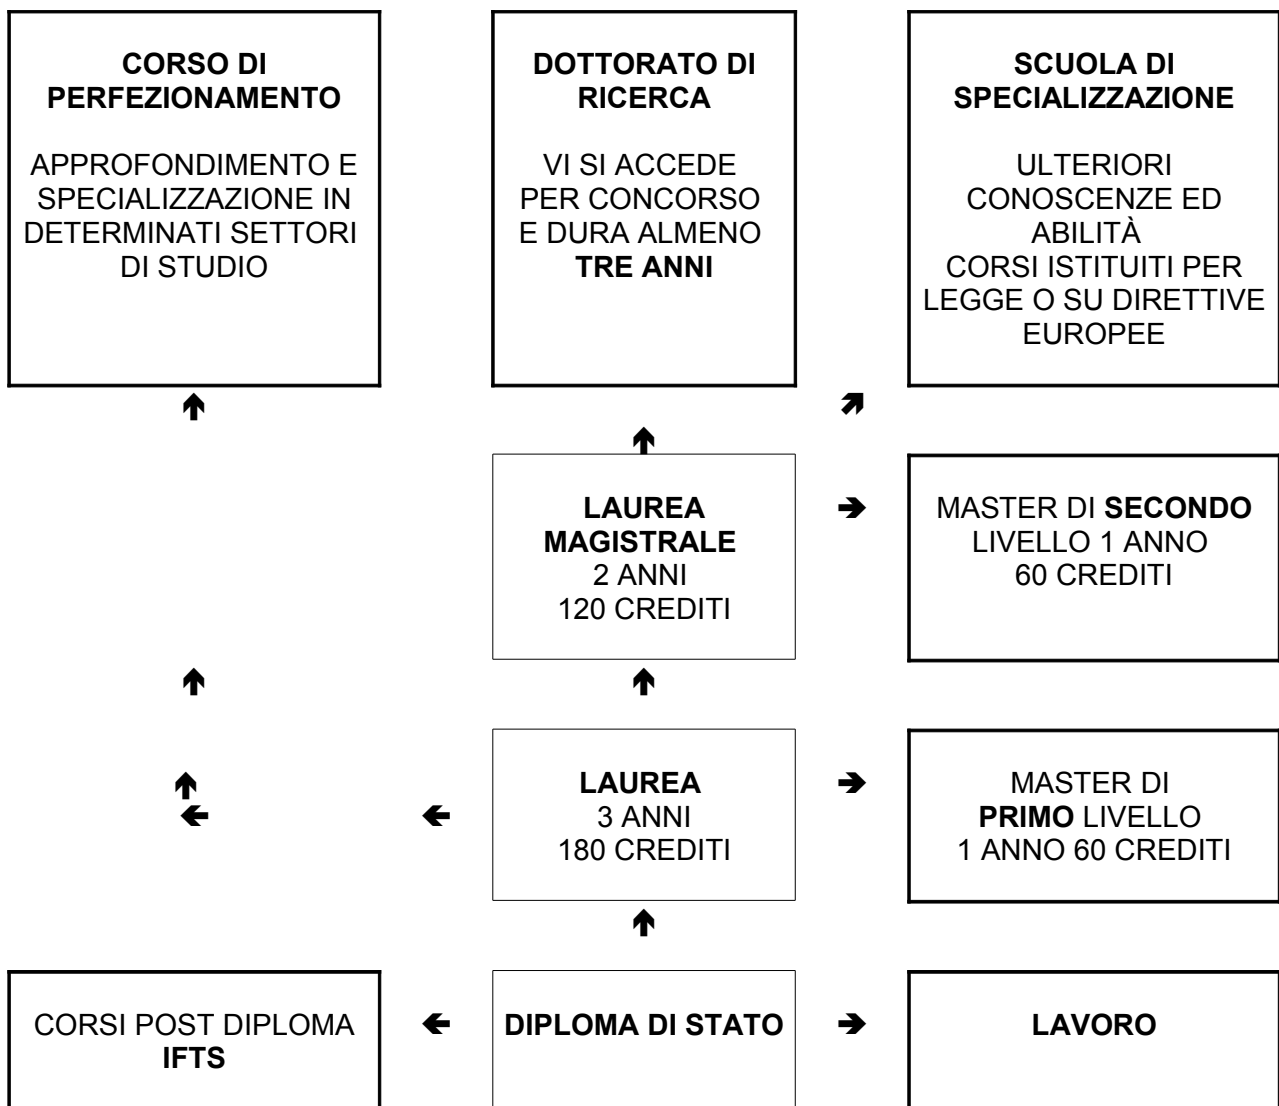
**CORSO DI PERFEZIONAMENTO**

APPROFONDIMENTO E SPECIALIZZAZIONE IN DETERMINATI SETTORI DI STUDIO

**DOTTORATO DI RICERCA**

VI SI ACCEDE PER CONCORSO E DURA ALMENO **TRE ANNI**

**SCUOLA DI SPECIALIZZAZIONE**

ULTERIORI CONOSCENZE ED ABILITÀ
CORSI ISTITUITI PER LEGGE O SU DIRETTIVE EUROPEE

**LAUREA MAGISTRALE**
2 ANNI
120 CREDITI

MASTER DI **SECONDO** LIVELLO 1 ANNO
60 CREDITI

**LAUREA**
3 ANNI
180 CREDITI

MASTER DI **PRIMO** LIVELLO
1 ANNO 60 CREDITI

CORSI POST DIPLOMA **IFTS**

**DIPLOMA DI STATO**

**LAVORO**